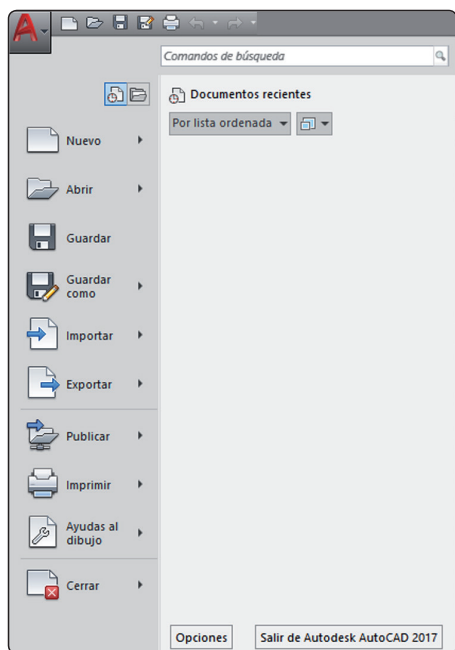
Comandos de búsqueda

Documentos recientes

Por lista ordenada

Nuevo

Abrir

Guardar

Guardar como

Importar

Exportar

Publicar

Imprimir

Ayudas al dibujo

Cerrar

Opciones

Salir de Autodesk AutoCAD 2017